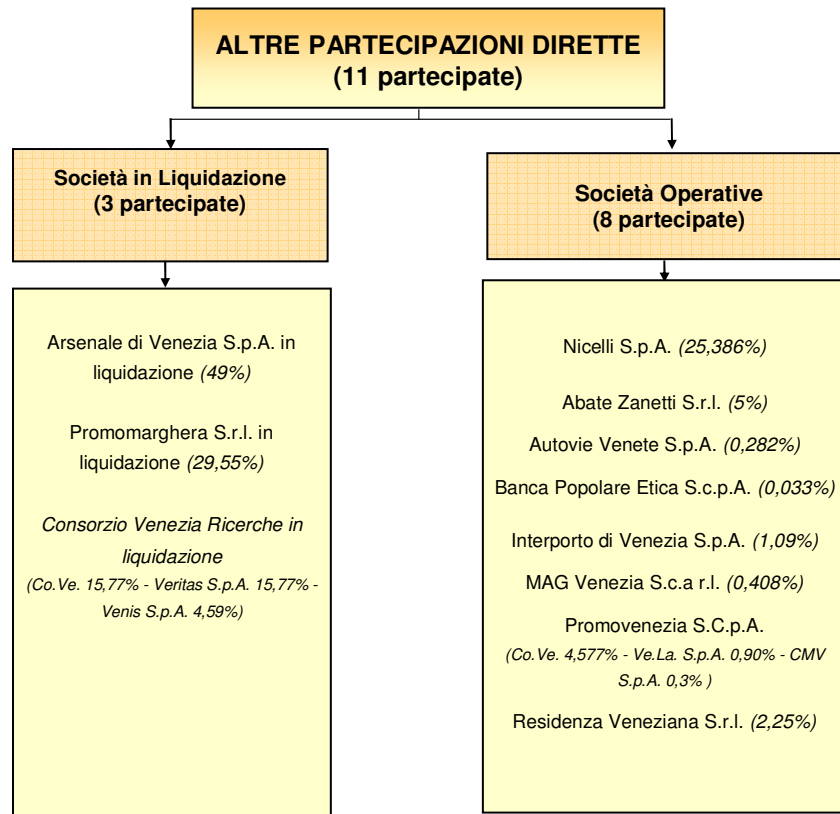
ALTRE PARTECIPAZIONI DIRETTE
(11 partecipate)

Società in Liquidazione
(3 partecipate)

Arsenale di Venezia S.p.A. in liquidazione *(49%)*

Promomarghera S.r.l. in liquidazione *(29,55%)*

*Consorzio Venezia Ricerche in liquidazione*
*(Co.Ve. 15,77% - Veritas S.p.A. 15,77% - Venis S.p.A. 4,59%)*

Società Operative
(8 partecipate)

Nicelli S.p.A. *(25,386%)*

Abate Zanetti S.r.l. *(5%)*

Autovie Venete S.p.A. *(0,282%)*

Banca Popolare Etica S.c.p.A. *(0,033%)*

Interporto di Venezia S.p.A. *(1,09%)*

MAG Venezia S.c.a r.l. *(0,408%)*

Promovenezia S.C.p.A.
*(Co.Ve. 4,577% - Ve.La. S.p.A. 0,90% - CMV S.p.A. 0,3% )*

Residenza Veneziana S.r.l. *(2,25%)*